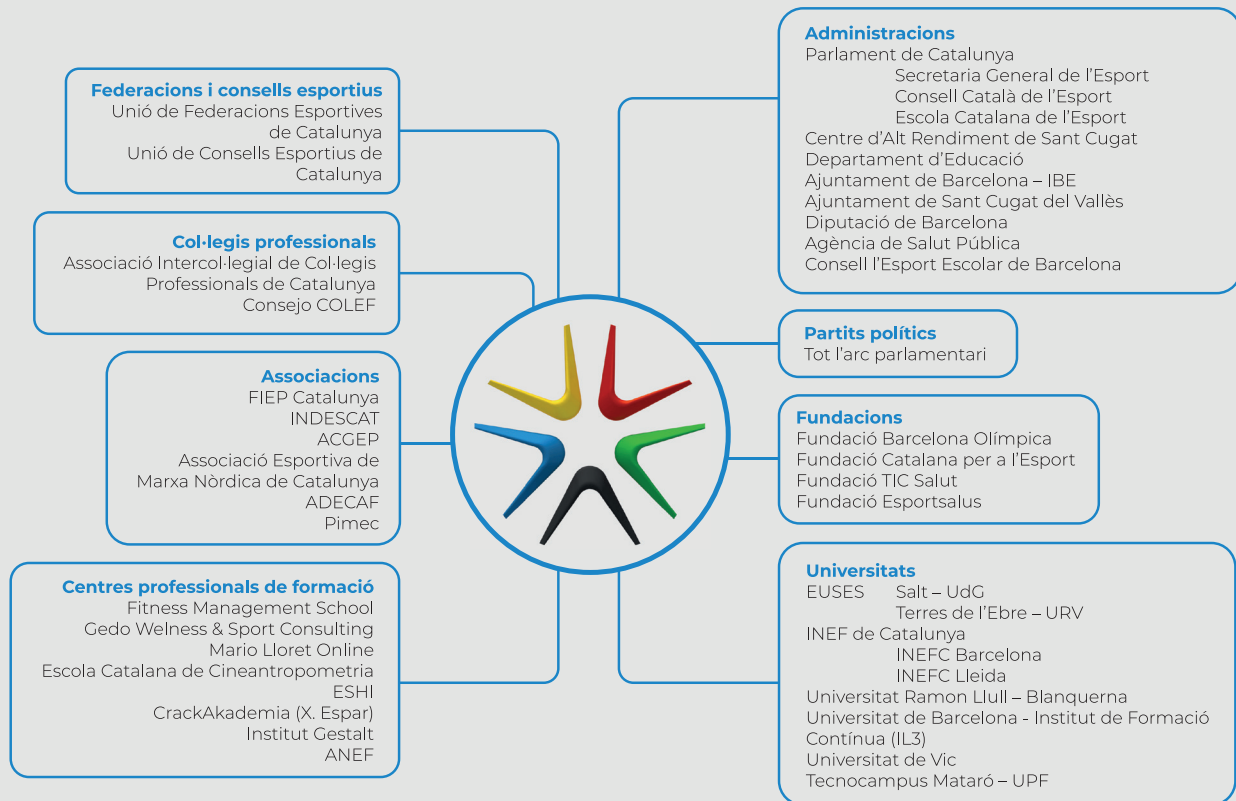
Federacions i consells esportius
Unió de Federacions Esportives de Catalunya
Unió de Consells Esportius de Catalunya

Col·legis professionals
Associació Intercol·legial de Col·legis Professionals de Catalunya
Consejo COLEF

Associacions
FIEP Catalunya
INDESCAT
ACGEP
Associació Esportiva de Marxa Nòrdica de Catalunya
ADECAF
Pimec

Centres professionals de formació
Fitness Management School
Gedo Welness & Sport Consulting
Mario Lloret Online
Escola Catalana de Cineantropometria
ESHI
CrackAkademia (X. Espar)
Institut Gestalt
ANEF

Administracions
Parlament de Catalunya
Secretaria General de l'Esport
Consell Català de l'Esport
Escola Catalana de l'Esport
Centre d'Alt Rendiment de Sant Cugat
Departament d'Educació
Ajuntament de Barcelona – IBE
Ajuntament de Sant Cugat del Vallès
Diputació de Barcelona
Agència de Salut Pública
Consell l'Esport Escolar de Barcelona

Partits polítics
Tot l'arc parlamentari

Fundacions
Fundació Barcelona Olímpica
Fundació Catalana per a l'Esport
Fundació TIC Salut
Fundació Esportsalus

Universitats
EUSES Salt – UdG
Terres de l'Ebre – URV
INEF de Catalunya
INEFC Barcelona
INEFC Lleida
Universitat Ramon Llull – Blanquerna
Universitat de Barcelona - Institut de Formació Contínua (IL3)
Universitat de Vic
Tecnocampus Mataró – UPF